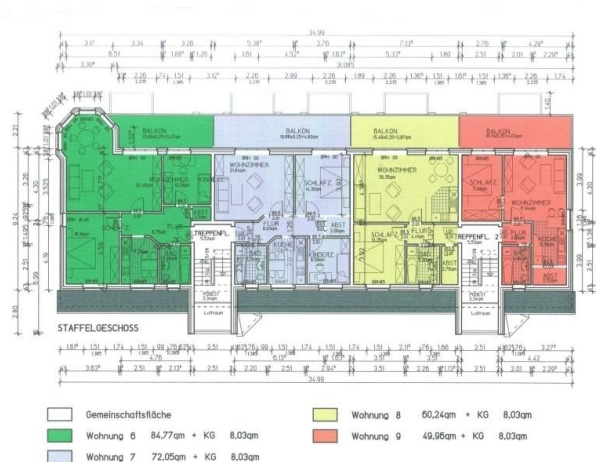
34,99

BALKON
BALKON
BALKON
BALKON

WOHNZIMMER
WOHNZIMMER
WOHNZIMMER
WOHNZIMMER

SCHLAFZ.
SCHLAFZ.
SCHLAFZ.
SCHLAFZ.

KINDERZ.
KINDERZ.

FLUR
FLUR
FLUR
FLUR

TREPPENFL.
TREPPENFL.

KÜCHE
KÜCHE

BAD
BAD

ABST.
ABST.
ABST.

Luftraum
Luftraum

STAFFELGESCHOSS

34,99

Gemeinschaftsfläche

Wohnung 6 84,77qm + KG 8,03qm

Wohnung 7 72,05qm + KG 8,03qm

Wohnung 8 60,24qm + KG 8,03qm

Wohnung 9 49,96qm + KG 8,03qm